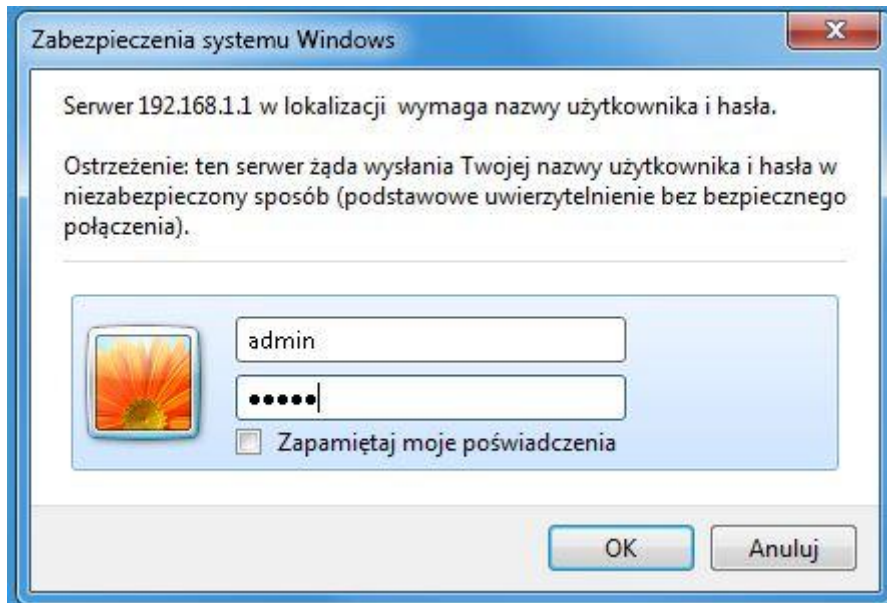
Zabezpieczenia systemu Windows

X

Serwer 192.168.1.1 w lokalizacji wymaga nazwy użytkownika i hasła.

Ostrzeżenie: ten serwer żąda wysłania Twojej nazwy użytkownika i hasła w niezabezpieczony sposób (podstawowe uwierzytelnienie bez bezpiecznego połączenia).

admin

•••••

Zapamiętaj moje poświadczenia

OK

Anuluj